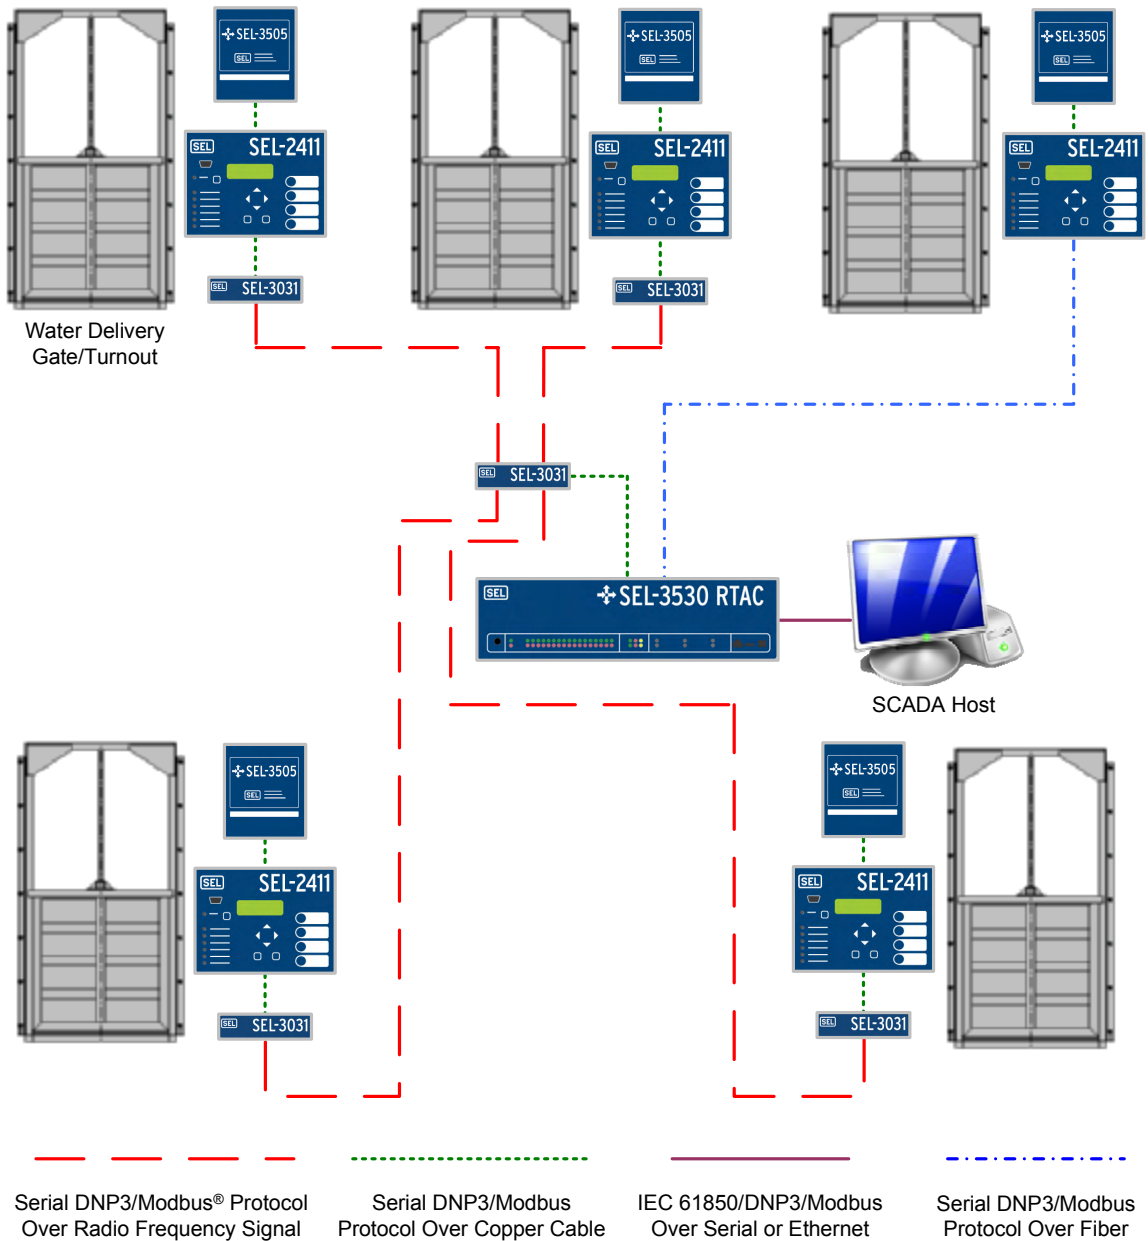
SEL-3505
SEL
SEL SEL-2411
SEL SEL-3031
Water Delivery Gate/Turnout

SEL-3505
SEL
SEL SEL-2411
SEL SEL-3031

SEL-3505
SEL
SEL SEL-2411

SEL SEL-3031

SEL SEL-3530 RTAC

SCADA Host

SEL-3505
SEL
SEL SEL-2411
SEL SEL-3031

SEL-3505
SEL
SEL SEL-2411
SEL SEL-3031

Serial DNP3/Modbus® Protocol Over Radio Frequency Signal

Serial DNP3/Modbus Protocol Over Copper Cable

IEC 61850/DNP3/Modbus Over Serial or Ethernet

Serial DNP3/Modbus Protocol Over Fiber